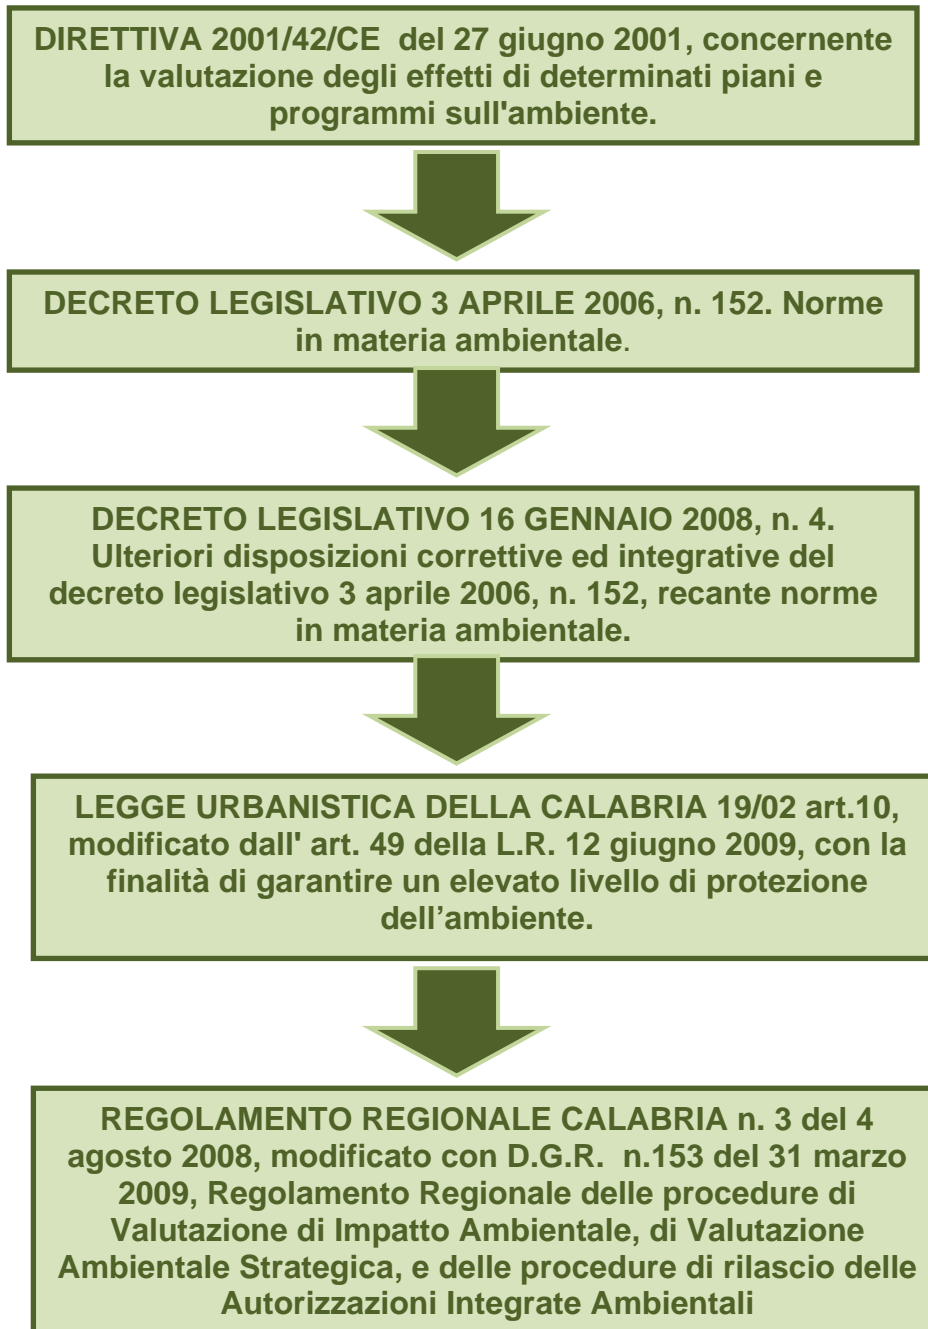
DIRETTIVA 2001/42/CE del 27 giugno 2001, concernente la valutazione degli effetti di determinati piani e programmi sull'ambiente.

DECRETO LEGISLATIVO 3 APRILE 2006, n. 152. Norme in materia ambientale.

DECRETO LEGISLATIVO 16 GENNAIO 2008, n. 4. Ulteriori disposizioni correttive ed integrative del decreto legislativo 3 aprile 2006, n. 152, recante norme in materia ambientale.

LEGGE URBANISTICA DELLA CALABRIA 19/02 art.10, modificato dall' art. 49 della L.R. 12 giugno 2009, con la finalità di garantire un elevato livello di protezione dell'ambiente.

REGOLAMENTO REGIONALE CALABRIA n. 3 del 4 agosto 2008, modificato con D.G.R. n.153 del 31 marzo 2009, Regolamento Regionale delle procedure di Valutazione di Impatto Ambientale, di Valutazione Ambientale Strategica, e delle procedure di rilascio delle Autorizzazioni Integrate Ambientali